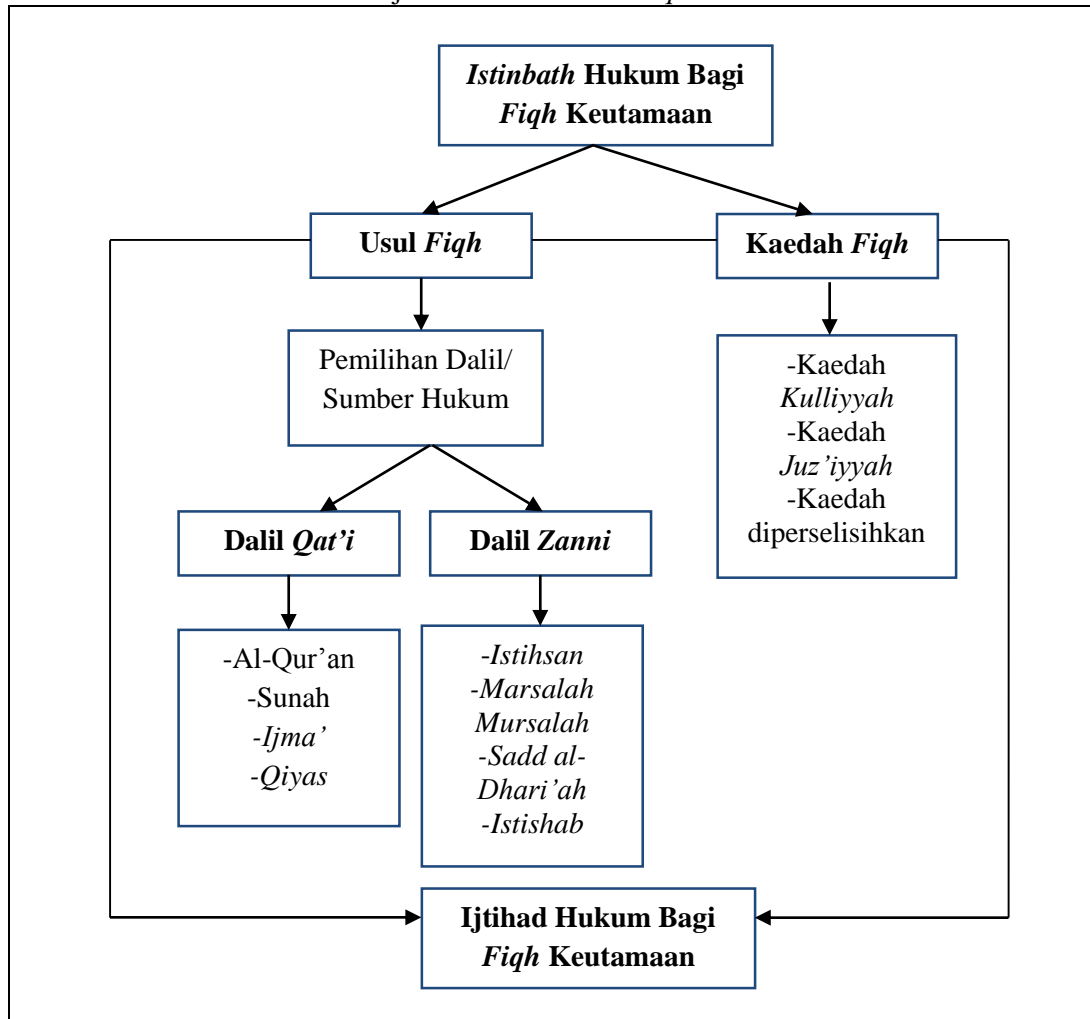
Istinbath Hukum Bagi Fiqh Keutamaan

Usul Fiqh

Kaedah Fiqh

Pemilihan Dalil/ Sumber Hukum

-Kaedah Kulliyyah
-Kaedah Juz'iyyah
-Kaedah diperselisihkan

Dalil Qat'i

Dalil Zanni

-Al-Qur'an
-Sunah
-Ijma'
-Qiyas

-Istihsan
-Marsalah Mursalah
-Sadd al-Dhari'ah
-Istishab

Ijtihad Hukum Bagi Fiqh Keutamaan